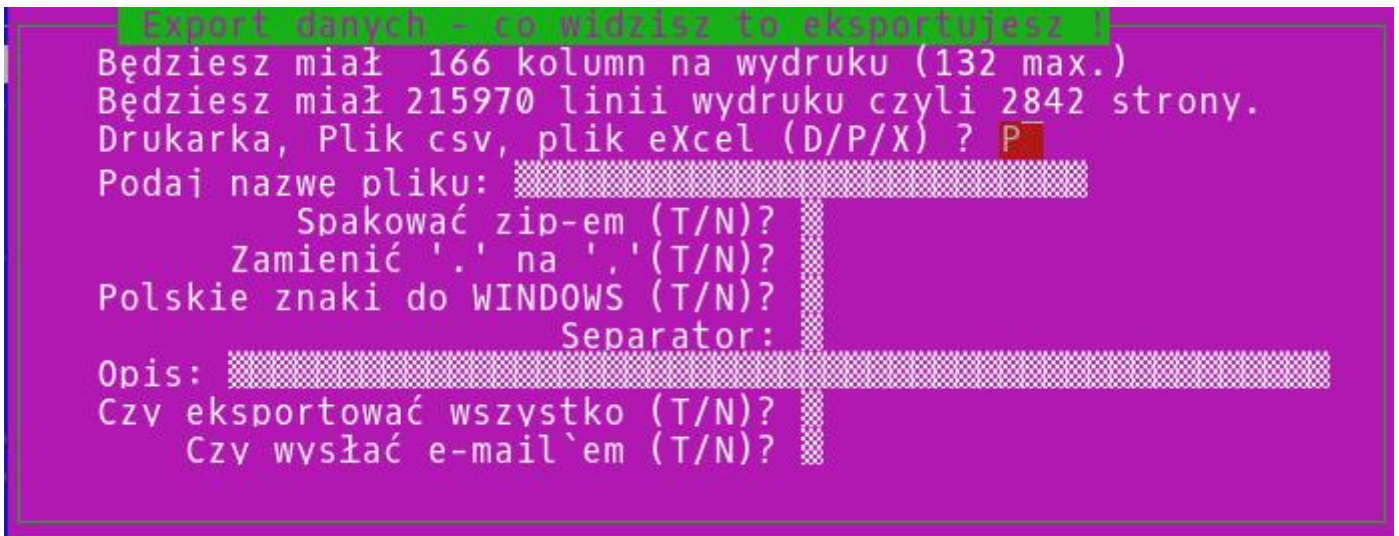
Export danych - co widzisz to eksportujesz !

Będziesz miał 166 kolumn na wydruku (132 max.)
Będziesz miał 215970 linii wydruku czyli 2842 strony.
Drukarka, Plik csv, plik eXcel (D/P/X) ? P
Podaj nazwe pliku:
Spakować zip-em (T/N)?
Zamienić '.' na ','(T/N)?
Polskie znaki do WINDOWS (T/N)?
Separator:
Opis:
Czy eksportować wszystko (T/N)?
Czy wysłać e-mail`em (T/N)?